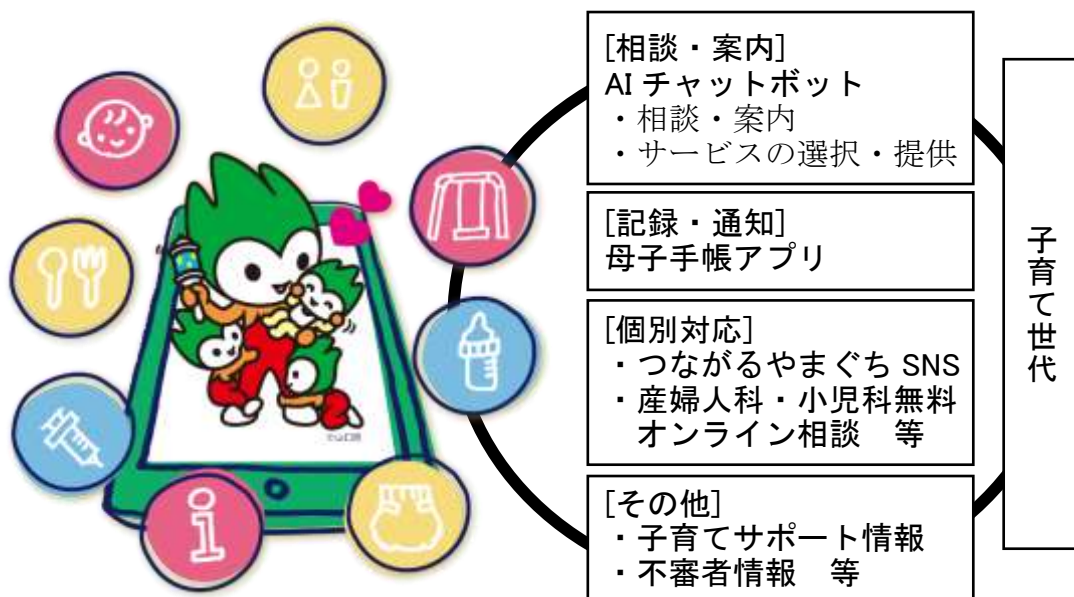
[相談・案内]
AI チャットボット
・相談・案内
・サービスの選択・提供

[記録・通知]
母子手帳アプリ

[個別対応]
・つながるやまぐち SNS
・産婦人科・小児科無料オンライン相談　等

[その他]
・子育てサポート情報
・不審者情報　等

子育て世代